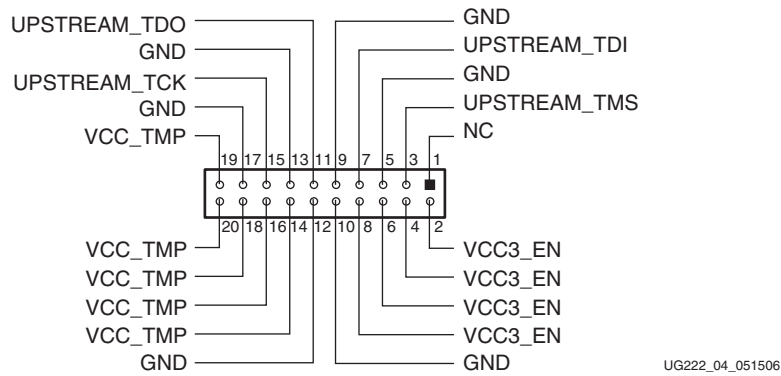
UPSTREAM_TDO
GND
UPSTREAM_TCK
GND
VCC_TMP

GND
UPSTREAM_TDI
GND
UPSTREAM_TMS
NC

19 17 15 13 11 9 7 5 3 1
20 18 16 14 12 10 8 6 4 2

VCC_TMP
VCC_TMP
VCC_TMP
VCC_TMP
GND

VCC3_EN
VCC3_EN
VCC3_EN
VCC3_EN
GND

UG222_04_051506